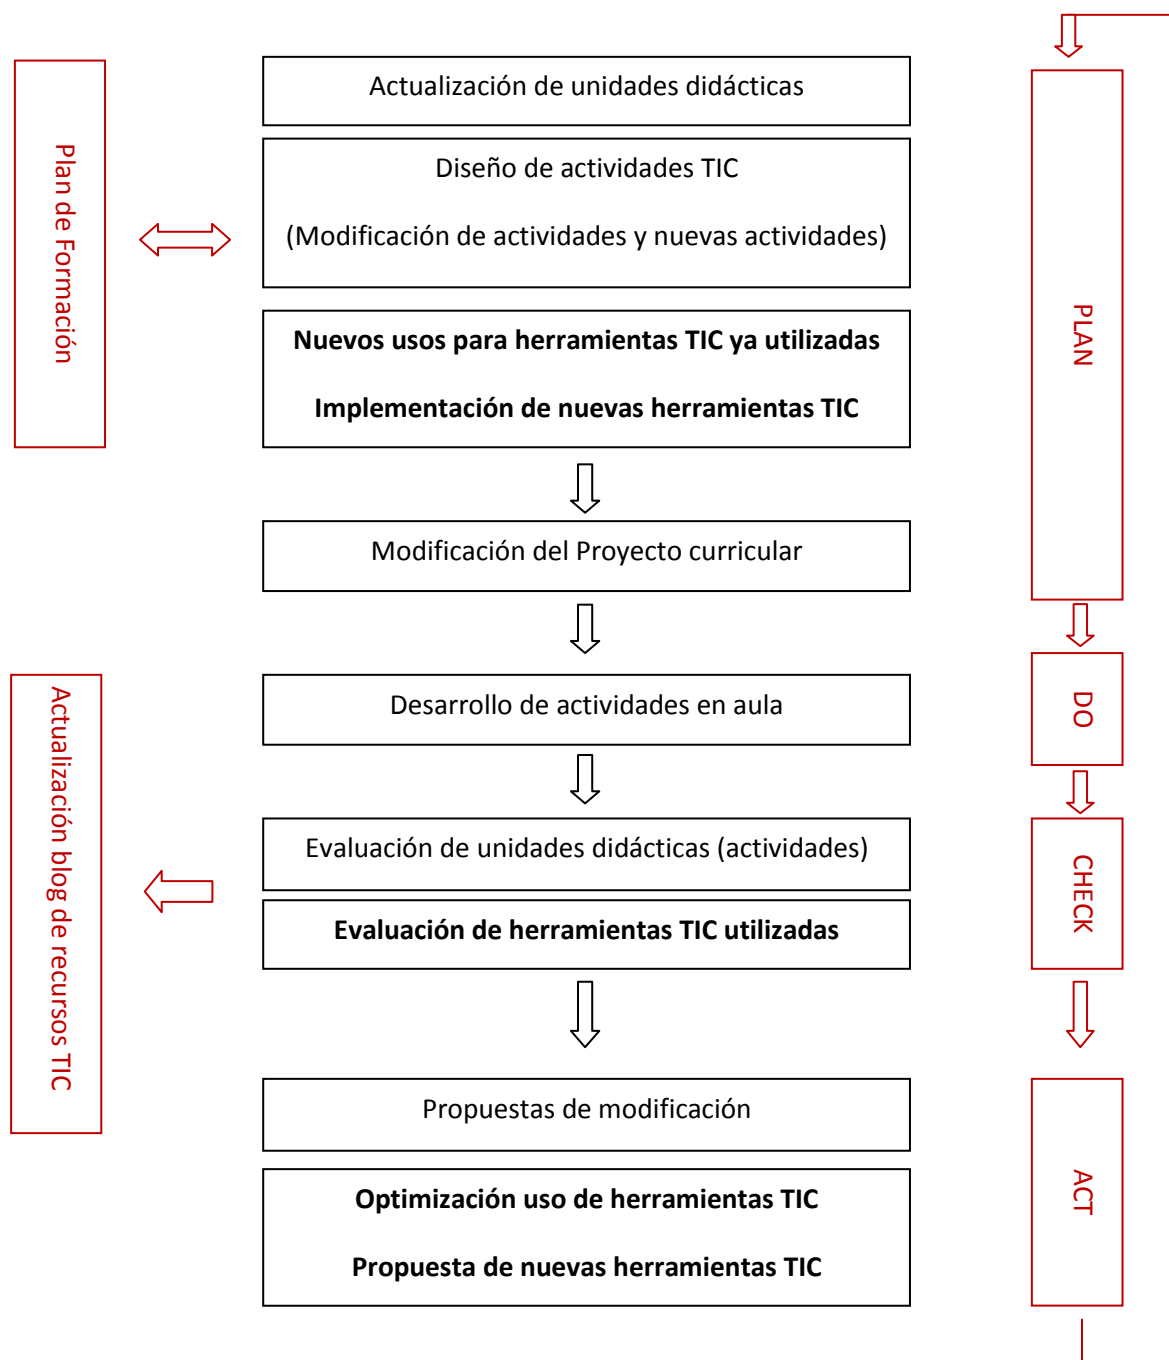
Plan de Formación

Actualización de unidades didácticas

Diseño de actividades TIC

(Modificación de actividades y nuevas actividades)

**Nuevos usos para herramientas TIC ya utilizadas**

**Implementación de nuevas herramientas TIC**

Modificación del Proyecto curricular

Desarrollo de actividades en aula

Evaluación de unidades didácticas (actividades)

**Evaluación de herramientas TIC utilizadas**

Propuestas de modificación

**Optimización uso de herramientas TIC**

**Propuesta de nuevas herramientas TIC**

Actualización blog de recursos TIC

PLAN

DO

CHECK

ACT